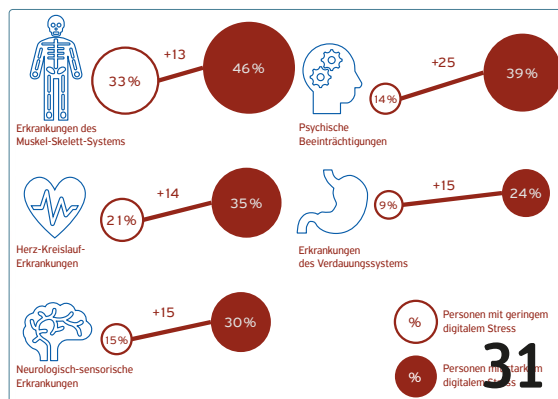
Erkrankungen des Muskel-Skelett-Systems
33 %
+13
46 %

Psychische Beeinträchtigungen
14 %
+25
39 %

Herz-Kreislauf-Erkrankungen
21 %
+14
35 %

Erkrankungen des Verdauungssystems
9 %
+15
24 %

Neurologisch-sensorische Erkrankungen
15 %
+15
30 %

%
Personen mit geringem digitalem Stress

%
Personen mit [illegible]starkem digitalem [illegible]ress

31